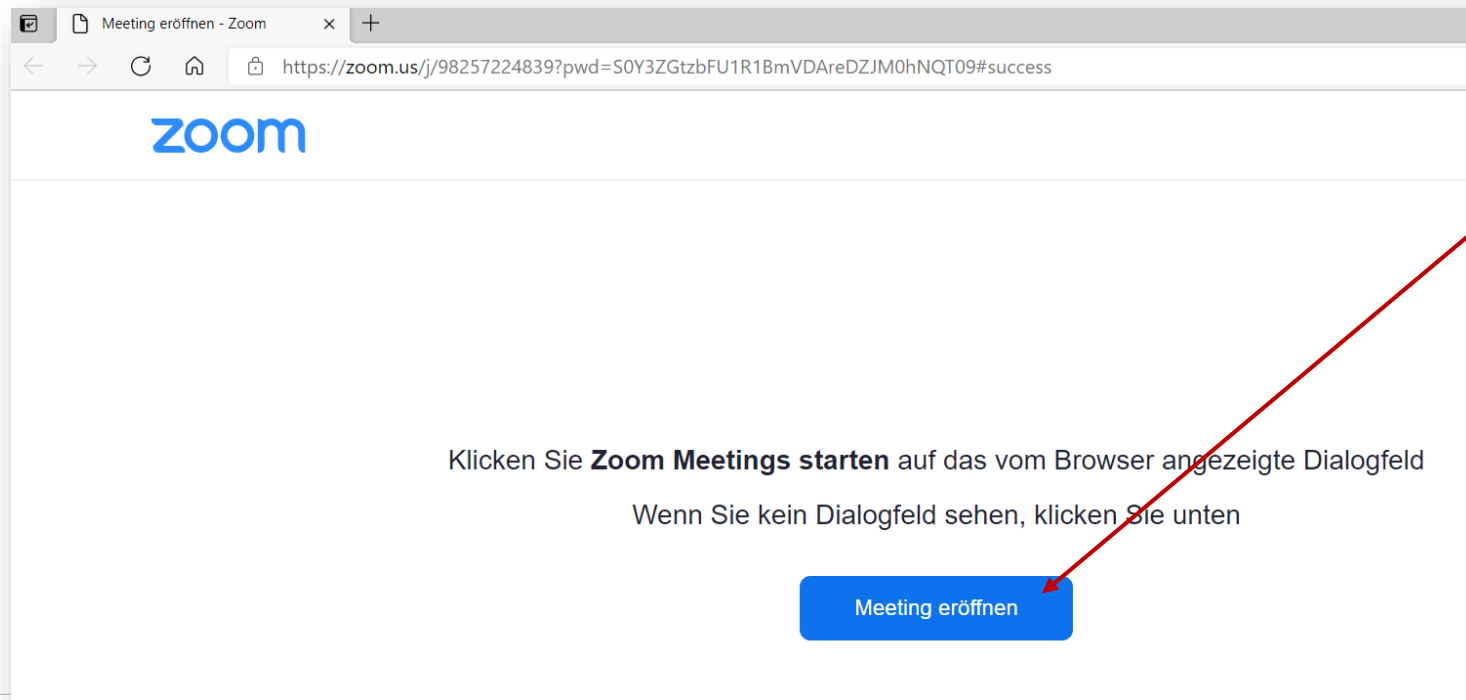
Meeting eröffnen - Zoom

https://zoom.us/j/98257224839?pwd=S0Y3ZGtzbFU1R1BmVDAreDZJM0hNQT09#success

zoom

Klicken Sie **Zoom Meetings starten** auf das vom Browser angezeigte Dialogfeld

Wenn Sie kein Dialogfeld sehen, klicken Sie unten

Meeting eröffnen